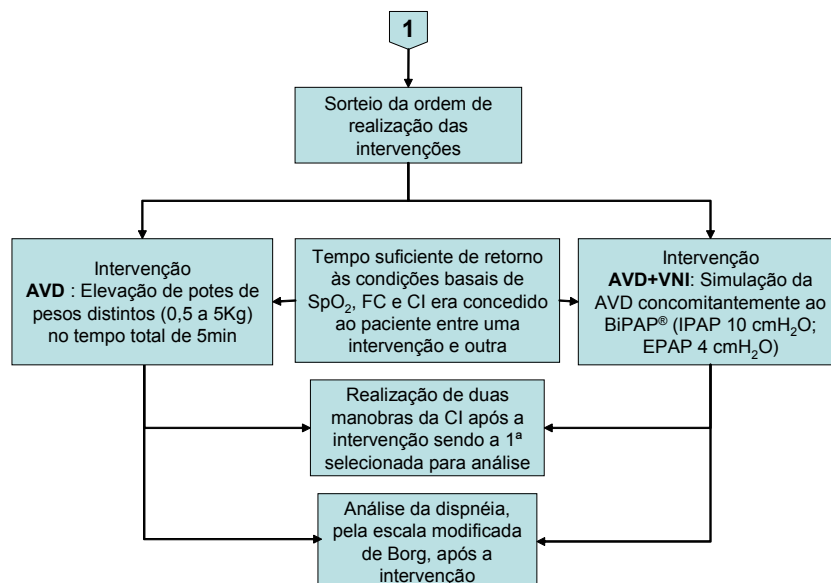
1

Sorteio da ordem de realização das intervenções

Intervenção
**AVD**: Elevação de potes de pesos distintos (0,5 a 5Kg) no tempo total de 5min

Tempo suficiente de retorno às condições basais de $SpO_2$, FC e CI era concedido ao paciente entre uma intervenção e outra

Intervenção
**AVD+VNI**: Simulação da AVD concomitantemente ao BiPAP® (IPAP 10 $cmH_2O$; EPAP 4 $cmH_2O$)

Realização de duas manobras da CI após a intervenção sendo a 1ª selecionada para análise

Análise da dispnéia, pela escala modificada de Borg, após a intervenção